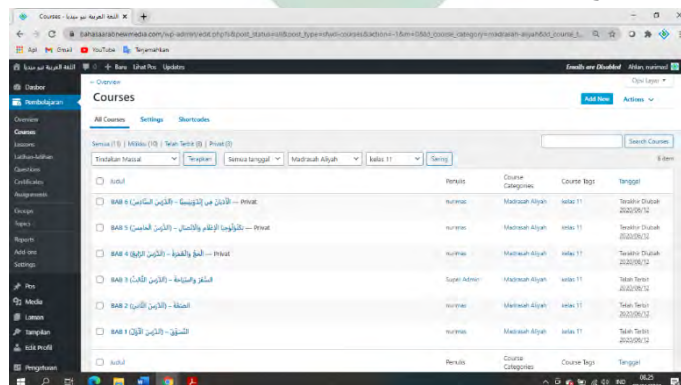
Courses ‹ اللغة العربية نبو سيدنا ×  +

bahasaarabonesimedia.com/wp-admin/edit.php?s&post_status=all&post_type=lp_course&action=-1&m=0&ld_course_category=madrasah-aliyah&ld_course_t...

Apl  Gmail  YouTube  Terjemahkan

اللغة العربية نبو سيدنا  0  + Baru  Lihat Pos  Updates  Emails are Disabled  Ahlan, nurimed

Dasbor
Pembelajaran
Overview
Courses
Lessons
Latihan-latihan
Questions
Certificates
Assignments
Groups
Topics
Reports
Add-ons
Settings
Pos
Media
Laman
Tampilan
Edit Profil
Pengaturan

← Overview
Courses
Add New  Actions
Opsi Layar
All Courses  Settings  Shortcodes

Semua (13) | Milikku (10) | Telah Terbit (8) | Privat (5)
Tindakan Massal  Terapkan  Semua tanggal  Madrasah Aliyah  kelas 11  Saring
Search Courses
9 item

| Judul | Penulis | Course Categories | Course Tags | Tanggal |
|---|---|---|---|---|
| BAB 6 الأديان في إندونيسيا – (الدرس السادس) — Privat | nurimas | Madrasah Aliyah | kelas 11 | Terakhir Diubah 2022/06/12 |
| BAB 5 تكنولوجيا الإعلام والاتصال – (الدرس الخامس) — Privat | nurimas | Madrasah Aliyah | kelas 11 | Terakhir Diubah 2022/06/12 |
| BAB 4 المهن والحرفة – (الدرس الرابع) — Privat | nurimas | Madrasah Aliyah | kelas 11 | Terakhir Diubah 2022/06/12 |
| BAB 3 السفر والسياحة – (الدرس الثالث) | Super Admin | Madrasah Aliyah | kelas 11 | Telah Terbit 2022/06/12 |
| BAB 2 الصحة – (الدرس الثاني) | nurimas | Madrasah Aliyah | kelas 11 | Terakhir Diubah 2022/06/12 |
| BAB 1 التسوّق – (الدرس الأول) | nurimas | Madrasah Aliyah | kelas 11 | Telah Terbit 2022/06/12 |
| Judul | Penulis | Course Categories | Course Tags | Tanggal |

06.25